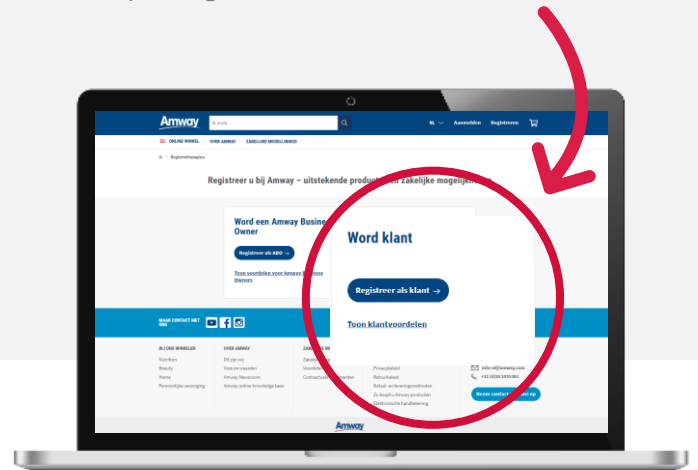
Amway

Ik zoek

NL Aanmelden Registreren

ONLINE WINKEL OVER AMWAY ZAKELIJKE MOGELIJKHEID

Registratiepagina

Registreer u bij Amway – uitstekende produkt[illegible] zakelijke mogelijk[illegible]

Word een Amway Busine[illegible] Owner

Registreer als ABO →

Toon voordelen voor Amway Business Owners

Word klant

Registreer als klant →

Toon klantvoordelen

NEEM CONTACT MET ONS

BIJ ONS WINKELEN
Nutrition
Beauty
Home
Persoonlijke verzorging

OVER AMWAY
Dit zijn wij
Waar we waarden
Amway Newsroom
Amway online knowledge base

ZAKELIJKE M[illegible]
Zakelij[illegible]
Voorde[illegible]
Contract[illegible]

Privacybeleid
Retourbeleid
Betaal- en levering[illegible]
Zo koopt u Amway producten
Elektronische handtekening

info-nl@amway.com
+31 (0)30 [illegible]

Neem contact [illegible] op

Amway